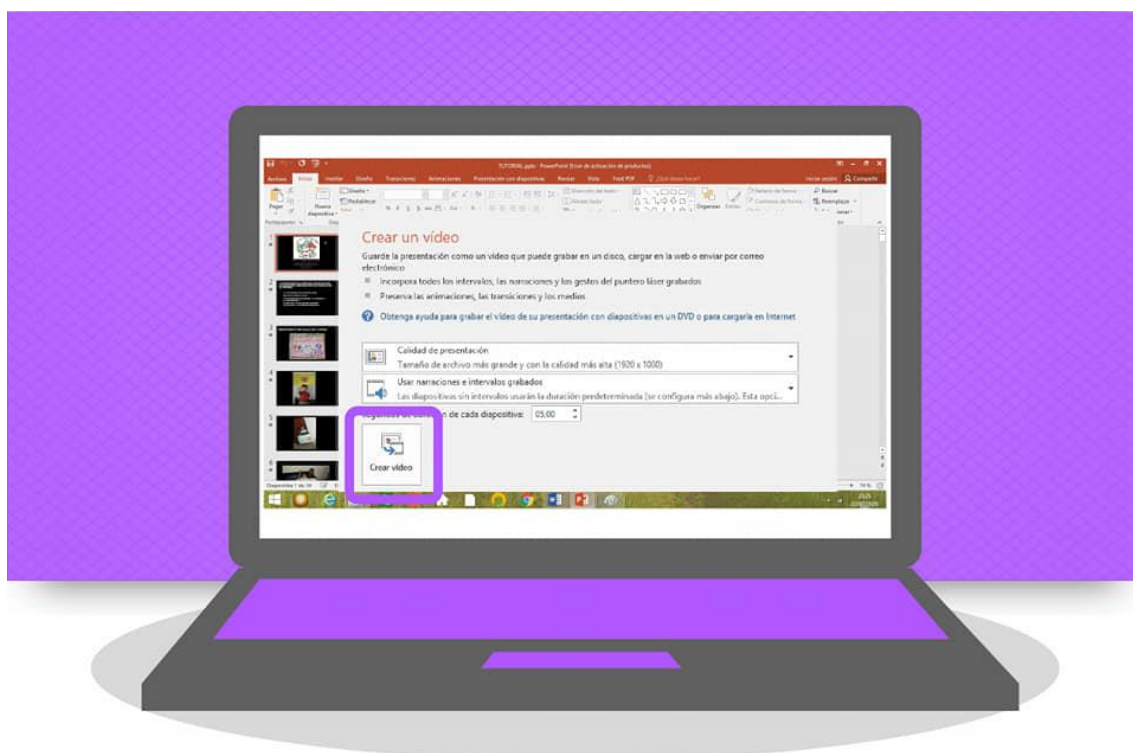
Crear un vídeo

Guarde la presentación como un vídeo que puede grabar en un disco, cargar en la web o enviar por correo electrónico

Incorpora todos los intervalos, las narraciones y los gestos del puntero láser grabados

Preserva las animaciones, las transiciones y los medios

Obtenga ayuda para grabar el vídeo de su presentación con diapositivas en un DVD o para cargarla en Internet

Calidad de presentación
Tamaño de archivo más grande y con la calidad más alta (1920 x 1080)

Usar narraciones e intervalos grabados
Las diapositivas sin intervalos usarán la duración predeterminada (se configura más abajo). Esta opci...

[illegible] n de cada diapositiva: 05,00

Crear vídeo